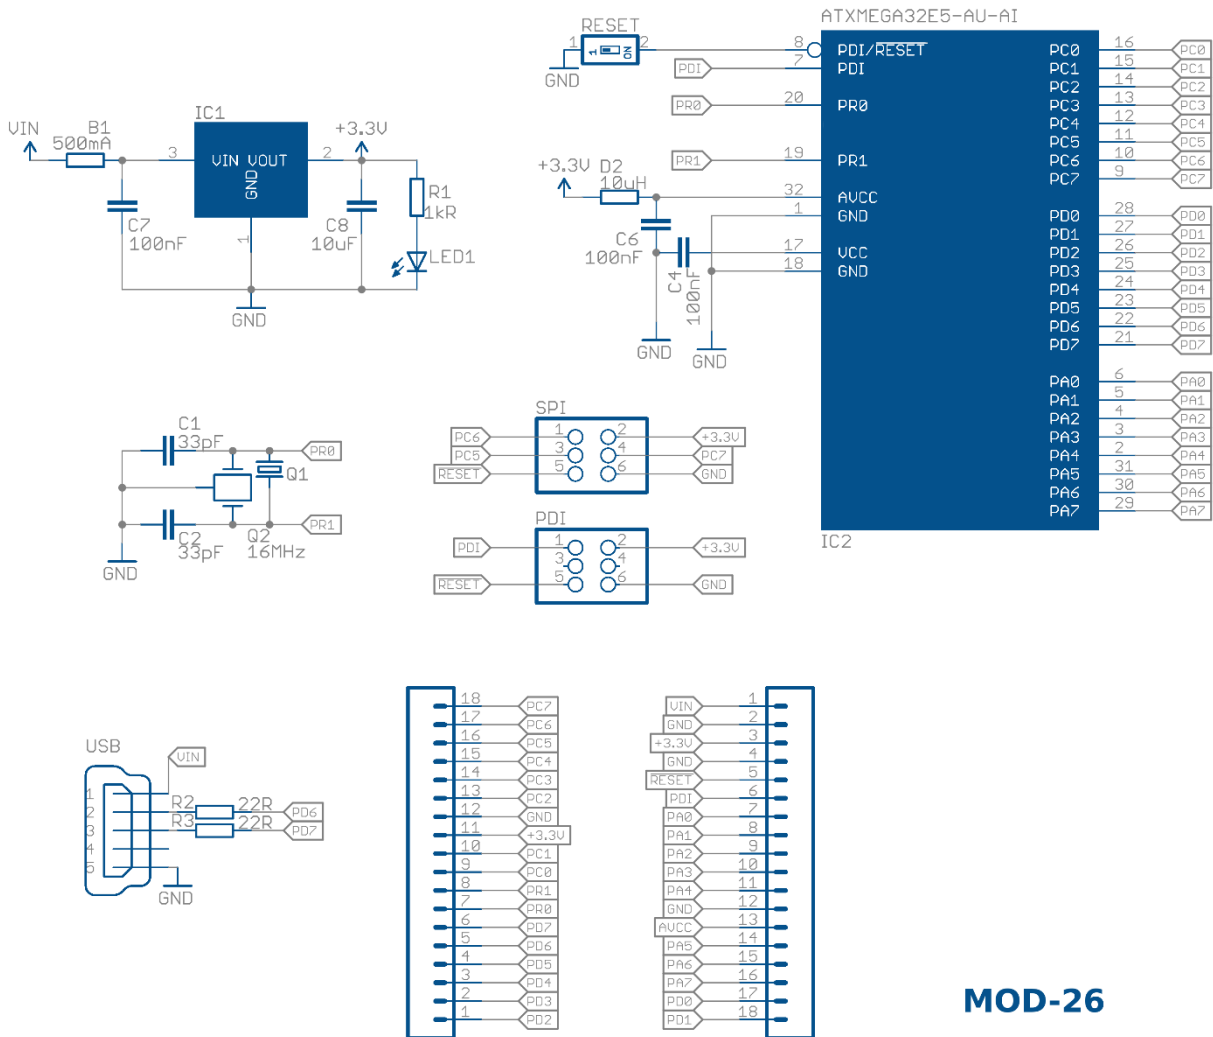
RESET
1 2
ON
GND
ATXMEGA32E5-AU-AI
8 PDI/$\overline{RESET}$
PDI 7 PDI
PR0 20 PR0
PR1 19 PR1
+3.3V D2 10uH
32 AVCC
1 GND
C6 100nF
17 VCC
18 GND
C4 100nF
GND GND
PC0 16 PC0
PC1 15 PC1
PC2 14 PC2
PC3 13 PC3
PC4 12 PC4
PC5 11 PC5
PC6 10 PC6
PC7 9 PC7
PD0 28 PD0
PD1 27 PD1
PD2 26 PD2
PD3 25 PD3
PD4 24 PD4
PD5 23 PD5
PD6 22 PD6
PD7 21 PD7
PA0 6 PA0
PA1 5 PA1
PA2 4 PA2
PA3 3 PA3
PA4 2 PA4
PA5 31 PA5
PA6 30 PA6
PA7 29 PA7
IC2

VIN B1 500mA IC1 3 VIN VOUT GND 2 +3.3V 1
C7 100nF C8 10uF R1 1kR LED1
GND

C1 33pF PR0 Q1
C2 33pF Q2 16MHz PR1
GND

SPI
PC6 1 2 +3.3V
PC5 3 4 PC7
RESET 5 6 GND

PDI
PDI 1 2 +3.3V
3 4
RESET 5 6 GND

USB
VIN
1 2 3 4 5
R2 22R PD6
R3 22R PD7
GND

18 PC7
17 PC6
16 PC5
15 PC4
14 PC3
13 PC2
12 GND
11 +3.3V
10 PC1
9 PC0
8 PR1
7 PR0
6 PD7
5 PD6
4 PD5
3 PD4
2 PD3
1 PD2

VIN 1
GND 2
+3.3V 3
GND 4
RESET 5
PDI 6
PA0 7
PA1 8
PA2 9
PA3 10
PA4 11
GND 12
AVCC 13
PA5 14
PA6 15
PA7 16
PD0 17
PD1 18

MOD-26